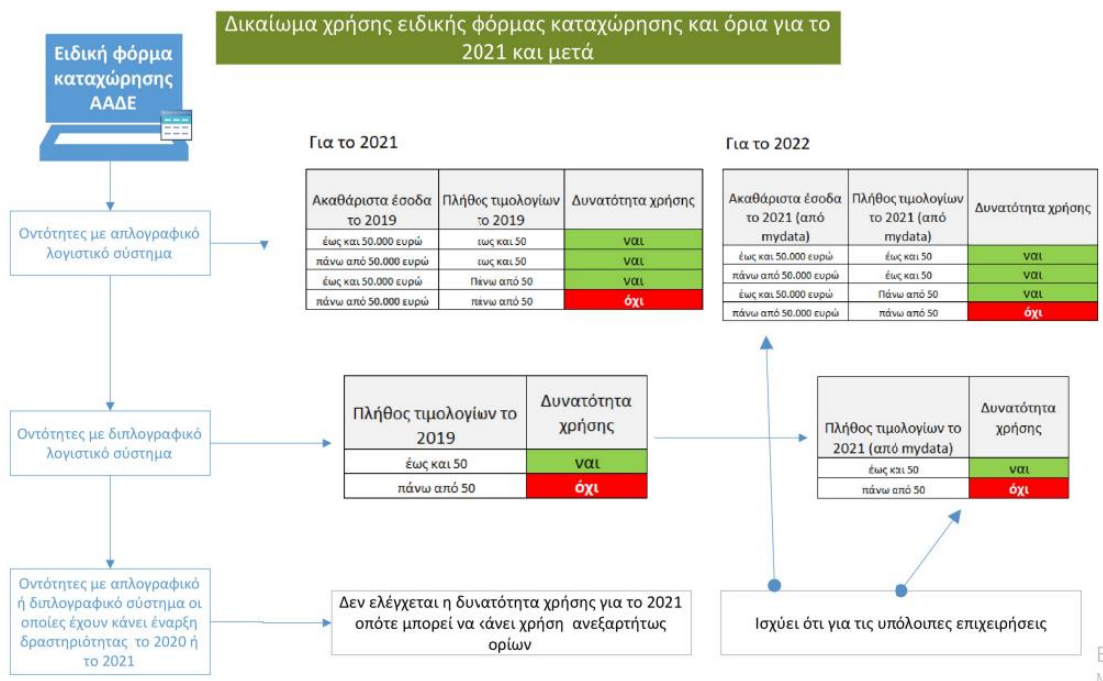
Δικαίωμα χρήσης ειδικής φόρμας καταχώρησης και όρια για το 2021 και μετά

Ειδική φόρμα καταχώρησης ΑΑΔΕ

Οντότητες με απλογραφικό λογιστικό σύστημα

Για το 2021

| Ακαθάριστα έσοδα το 2019 | Πλήθος τιμολογίων το 2019 | Δυνατότητα χρήσης |
|---|---|---|
| έως και 50.000 ευρώ | εως και 50 | ναι |
| πάνω από 50.000 ευρώ | εως και 50 | ναι |
| έως και 50.000 ευρώ | Πάνω από 50 | ναι |
| πάνω από 50.000 ευρώ | πάνω από 50 | όχι |

Για το 2022

| Ακαθάριστα έσοδα το 2021 (από mydata) | Πλήθος τιμολογίων το 2021 (από mydata) | Δυνατότητα χρήσης |
|---|---|---|
| έως και 50.000 ευρώ | έως και 50 | ναι |
| πάνω από 50.000 ευρώ | έως και 50 | ναι |
| έως και 50.000 ευρώ | Πάνω από 50 | ναι |
| πάνω από 50.000 ευρώ | πάνω από 50 | όχι |

Οντότητες με διπλογραφικό λογιστικό σύστημα

| Πλήθος τιμολογίων το 2019 | Δυνατότητα χρήσης |
|---|---|
| έως και 50 | ναι |
| πάνω από 50 | όχι |

| Πλήθος τιμολογίων το 2021 (από mydata) | Δυνατότητα χρήσης |
|---|---|
| έως και 50 | ναι |
| πάνω από 50 | όχι |

Οντότητες με απλογραφικό ή διπλογραφικό σύστημα οι οποίες έχουν κάνει έναρξη δραστηριότητας το 2020 ή το 2021

Δεν ελέγχεται η δυνατότητα χρήσης για το 2021 οπότε μπορεί να κάνει χρήση ανεξαρτήτως ορίων

Ισχύει ότι για τις υπόλοιπες επιχειρήσεις